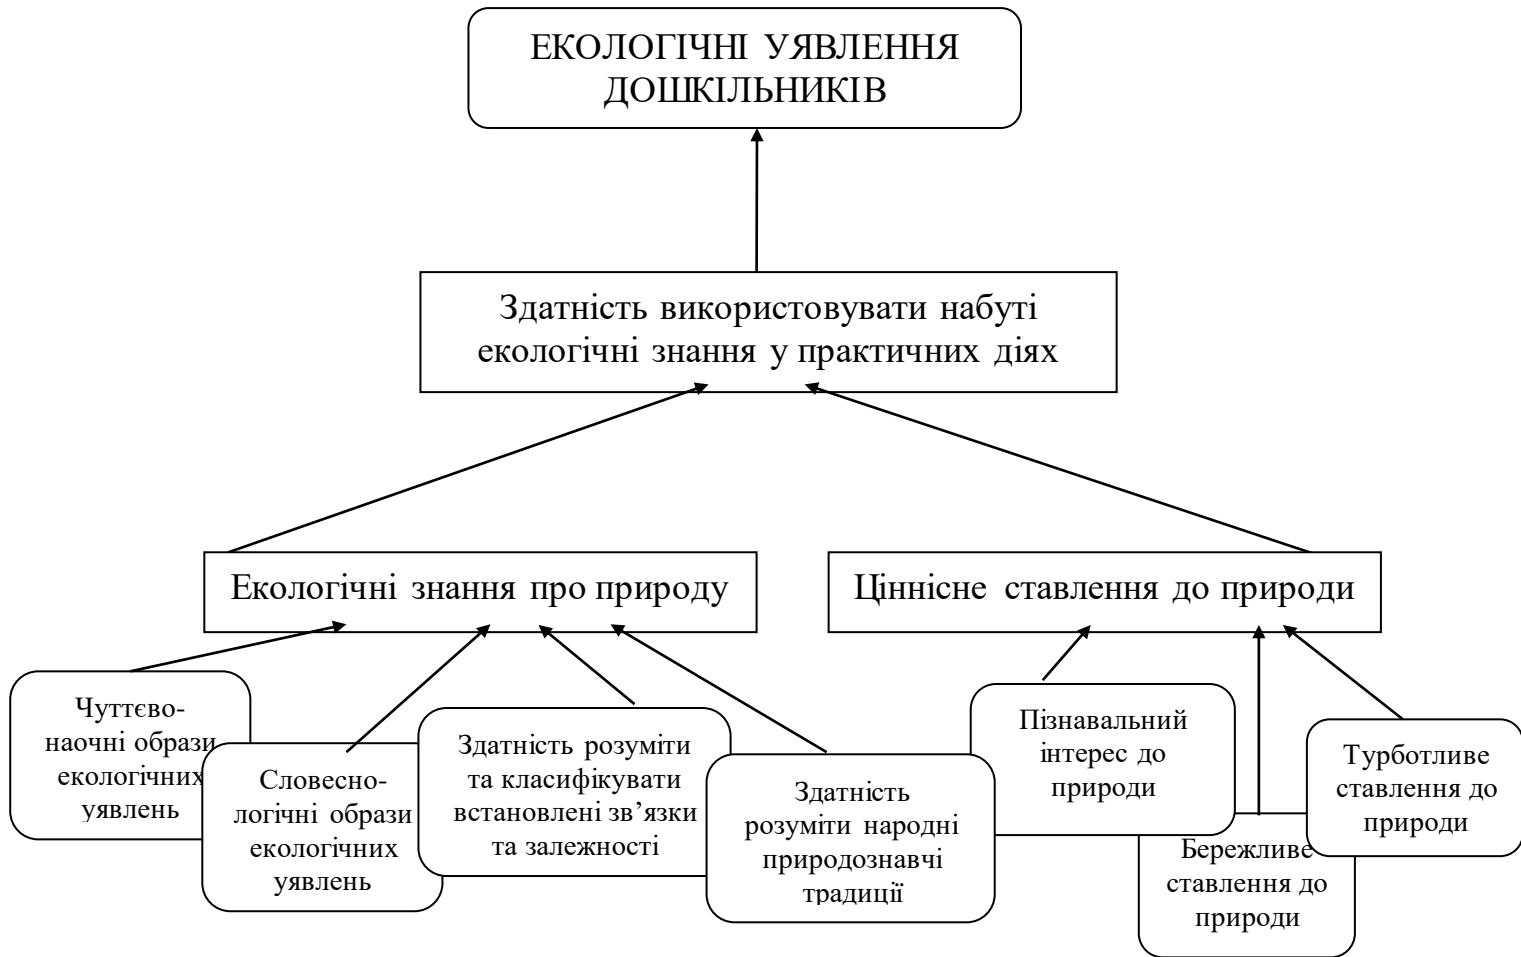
ЕКОЛОГІЧНІ УЯВЛЕННЯ ДОШКІЛЬНИКІВ

Здатність використовувати набуті екологічні знання у практичних діях

Екологічні знання про природу

Цінніснe ставлення до природи

Чуттєво-наочні образи екологічних уявлень

Словесно-логічні образи екологічних уявлень

Здатність розуміти та класифікувати встановлені зв'язки та залежності

Здатність розуміти народні природознавчі традиції

Пізнавальний інтерес до природи

Бережливе ставлення до природи

Турботливе ставлення до природи